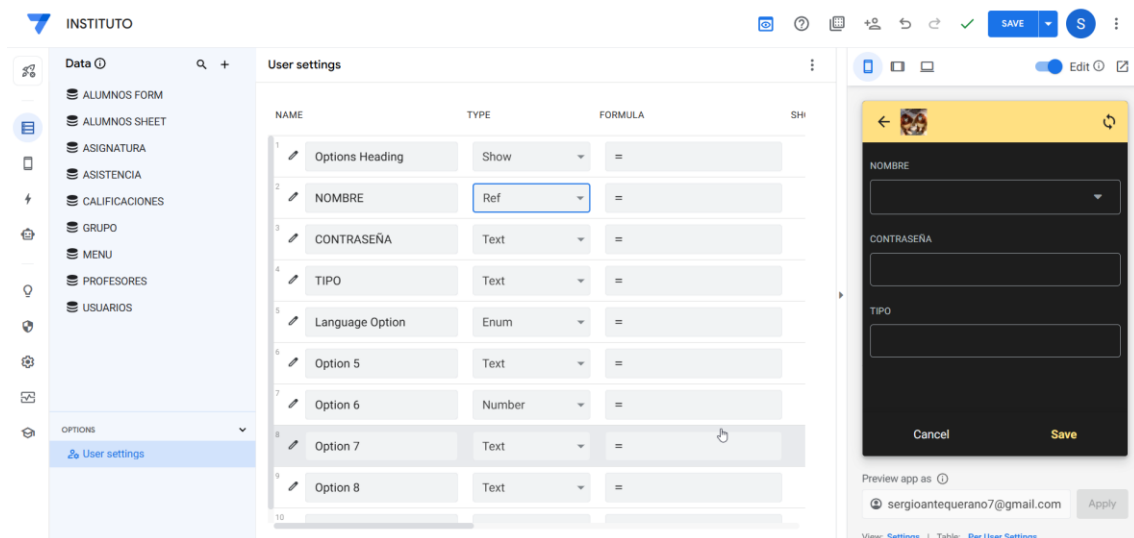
INSTITUTO

SAVE

S

Data ⓘ

ALUMNOS FORM
ALUMNOS SHEET
ASIGNATURA
ASISTENCIA
CALIFICACIONES
GRUPO
MENU
PROFESORES
USUARIOS

OPTIONS
User settings

User settings

| NAME | TYPE | FORMULA | SH |
|---|---|---|---|
| 1 Options Heading | Show | = | |
| 2 NOMBRE | Ref | = | |
| 3 CONTRASEÑA | Text | = | |
| 4 TIPO | Text | = | |
| 5 Language Option | Enum | = | |
| 6 Option 5 | Text | = | |
| 7 Option 6 | Number | = | |
| 8 Option 7 | Text | = | |
| 9 Option 8 | Text | = | |
| 10 | | | |

Edit ⓘ

NOMBRE

CONTRASEÑA

TIPO

Cancel
Save

Preview app as ⓘ
sergioantequerano7@gmail.com
Apply

View: Settings | Table: Per User Settings